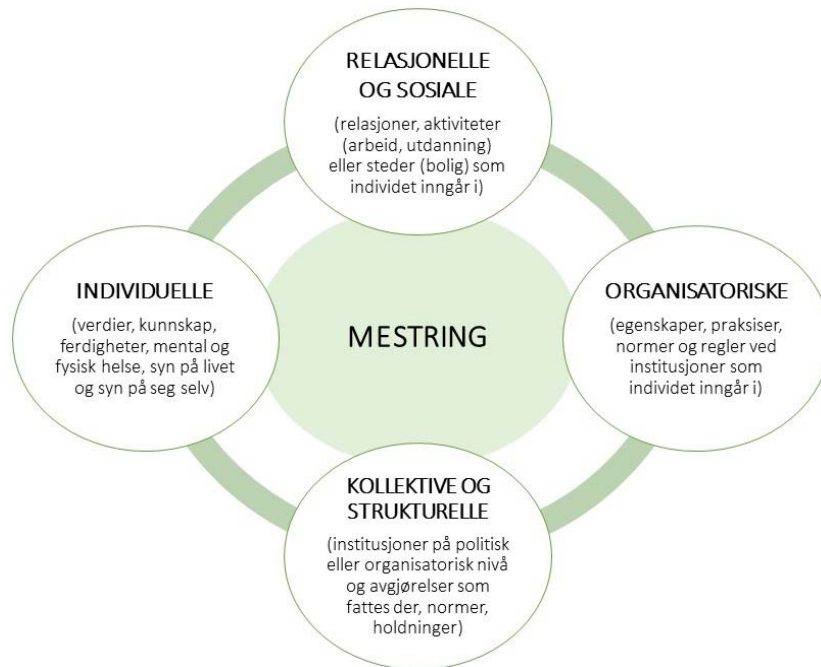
RELASJONELLE OG SOSIALE

(relasjoner, aktiviteter (arbeid, utdanning) eller steder (bolig) som individet inngår i)

INDIVIDUELLE

(verdier, kunnskap, ferdigheter, mental og fysisk helse, syn på livet og syn på seg selv)

MESTRING

ORGANISATORISKE

(egenskaper, praksiser, normer og regler ved institusjoner som individet inngår i)

KOLLEKTIVE OG STRUKTURELLE

(institusjoner på politisk eller organisatorisk nivå og avgjørelser som fattes der, normer, holdninger)